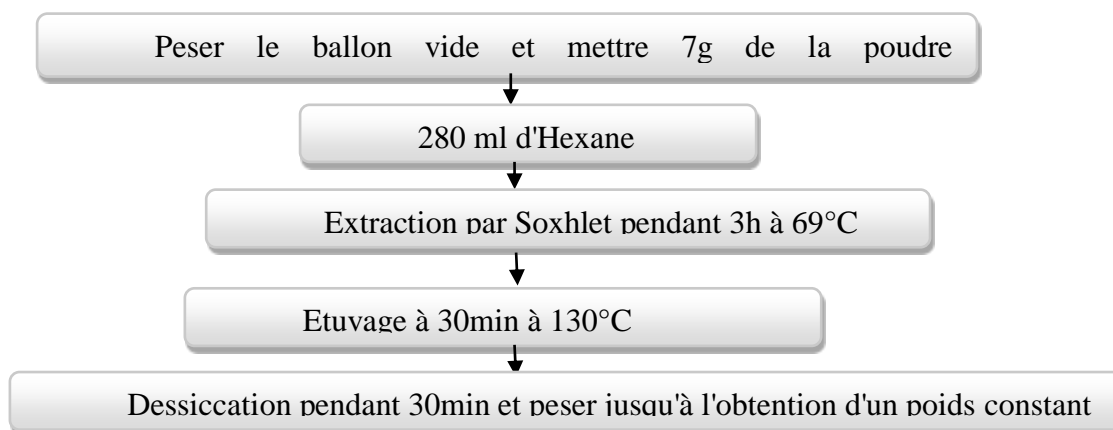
Peser le ballon vide et mettre 7g de la poudre

280 ml d'Hexane

Extraction par Soxhlet pendant 3h à 69°C

Etuvage à 30min à 130°C

Dessiccation pendant 30min et peser jusqu'à l'obtention d'un poids constant